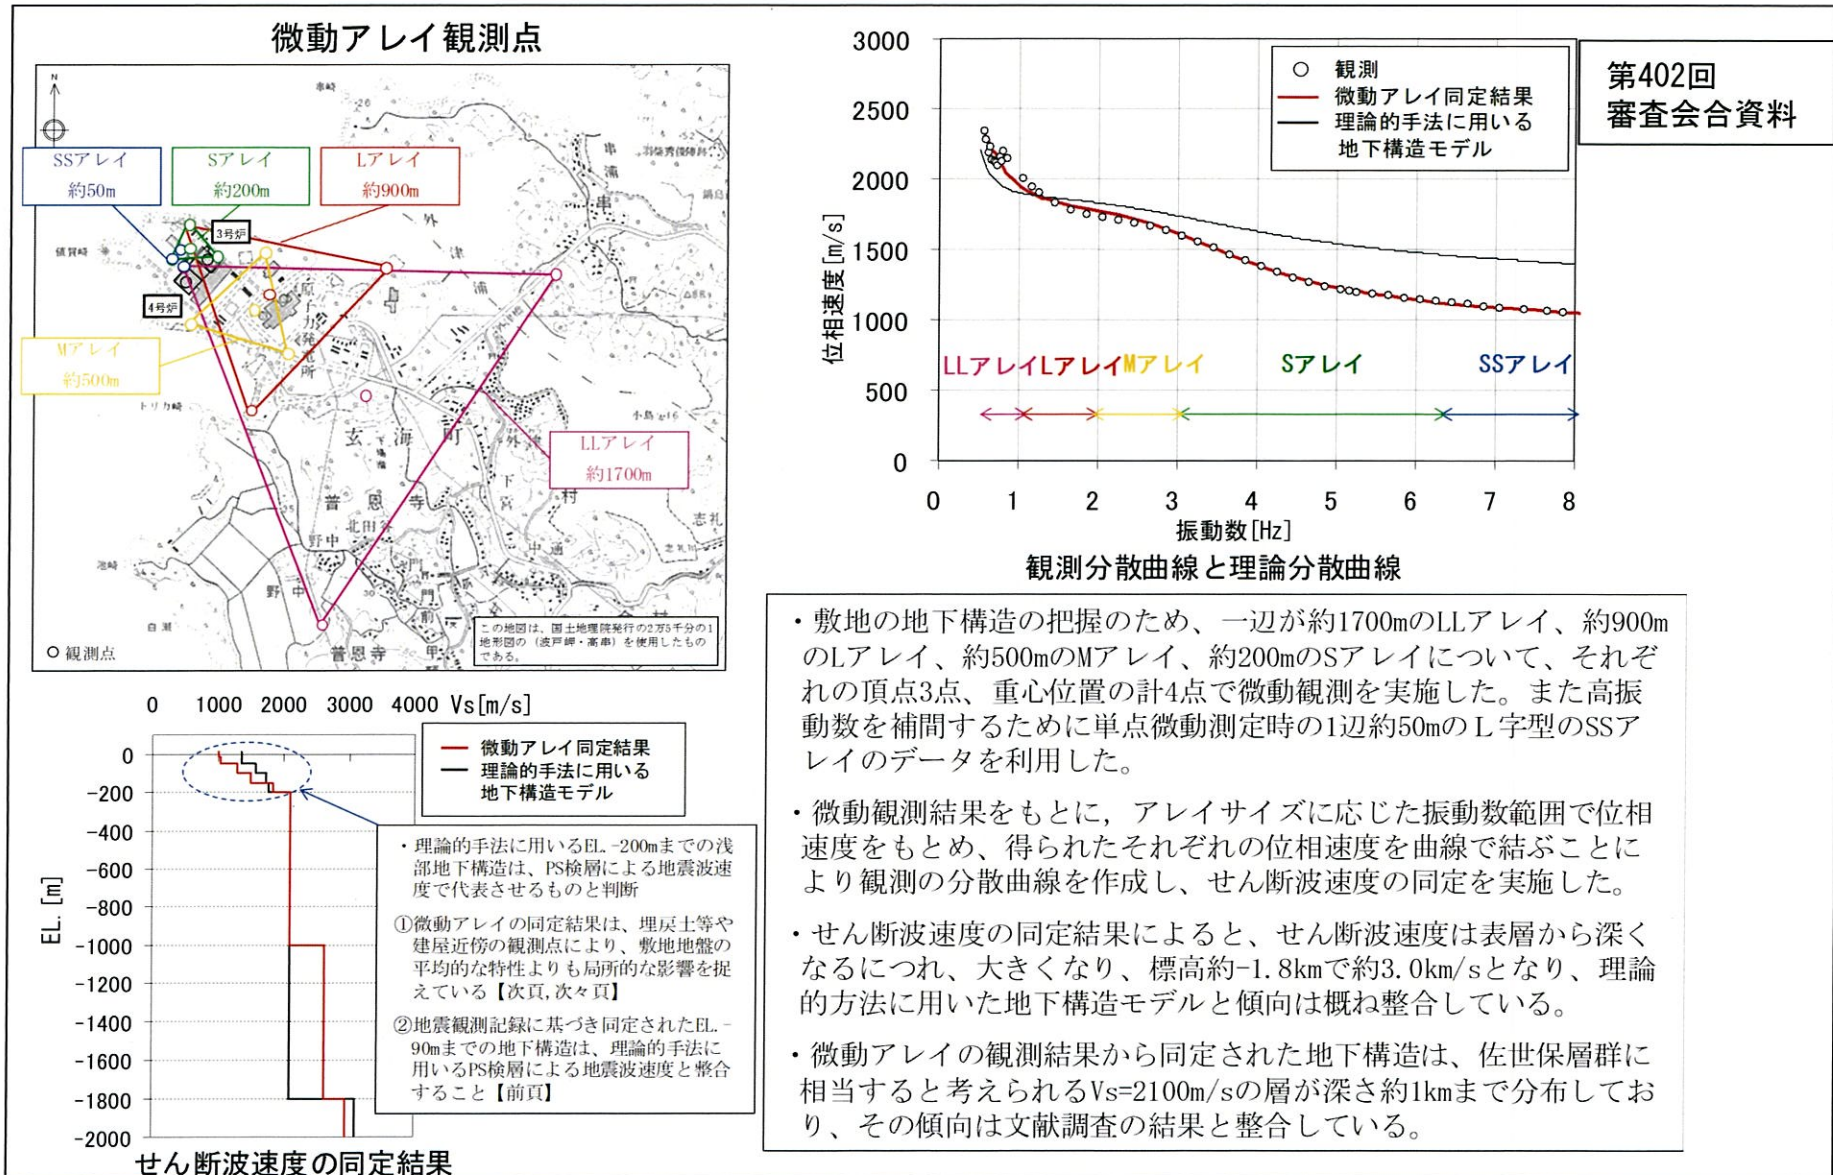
微動アレイ観測点

SSアレイ 約50m

Sアレイ 約200m

Lアレイ 約900m

3号炉

4号炉

Mアレイ 約500m

LLアレイ 約1700m

玄 海 町

普 恩 寺

この地図は、国土地理院発行の2万5千分の1地形図の（波戸岬・高串）を使用したものである。

○ 観測点

3000
2500
2000
1500
1000
500
0

位相速度[m/s]

○ 観測
微動アレイ同定結果
理論的手法に用いる地下構造モデル

LLアレイ Lアレイ Mアレイ Sアレイ SSアレイ

0 1 2 3 4 5 6 7 8

振動数[Hz]

観測分散曲線と理論分散曲線

第402回
審査会合資料

0 1000 2000 3000 4000 Vs[m/s]

0
-200
-400
-600
-800
-1000
-1200
-1400
-1600
-1800
-2000

EL. [m]

微動アレイ同定結果
理論的手法に用いる地下構造モデル

・理論的手法に用いるEL. -200mまでの浅部地下構造は、PS検層による地震波速度で代表させるものと判断

①微動アレイの同定結果は、埋戻土等や建屋近傍の観測点により、敷地地盤の平均的な特性よりも局所的な影響を捉えている【次頁, 次々頁】

②地震観測記録に基づき同定されたEL. -90mまでの地下構造は、理論的手法に用いるPS検層による地震波速度と整合すること【前頁】

せん断波速度の同定結果

・敷地の地下構造の把握のため、一辺が約1700mのLLアレイ、約900mのLアレイ、約500mのMアレイ、約200mのSアレイについて、それぞれの頂点3点、重心位置の計4点で微動観測を実施した。また高振動数を補間するために単点微動測定時の1辺約50mのL字型のSSアレイのデータを利用した。

・微動観測結果をもとに，アレイサイズに応じた振動数範囲で位相速度をもとめ、得られたそれぞれの位相速度を曲線で結ぶことにより観測の分散曲線を作成し、せん断波速度の同定を実施した。

・せん断波速度の同定結果によると、せん断波速度は表層から深くなるにつれ、大きくなり、標高約-1.8kmで約3.0km/sとなり、理論的方法に用いた地下構造モデルと傾向は概ね整合している。

・微動アレイの観測結果から同定された地下構造は、佐世保層群に相当すると考えられるVs=2100m/sの層が深さ約1kmまで分布しており、その傾向は文献調査の結果と整合している。